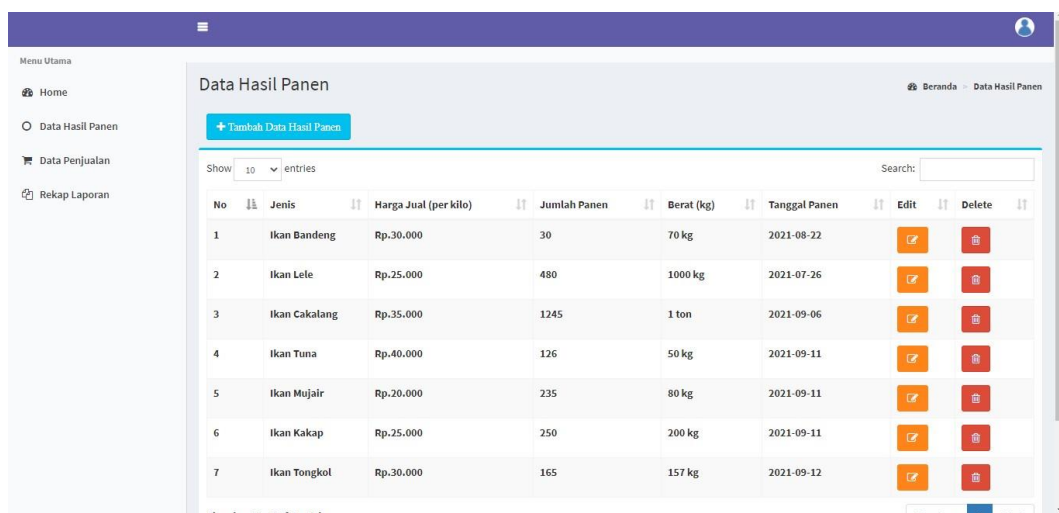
Menu Utama

Home

Data Hasil Panen

Data Penjualan

Rekap Laporan

Data Hasil Panen

Beranda > Data Hasil Panen

+ Tambah Data Hasil Panen

Show 10 entries

Search:

| No | Jenis | Harga Jual (per kilo) | Jumlah Panen | Berat (kg) | Tanggal Panen | Edit | Delete |
|---|---|---|---|---|---|---|---|
| 1 | Ikan Bandeng | Rp.30.000 | 30 | 70 kg | 2021-08-22 | | |
| 2 | Ikan Lele | Rp.25.000 | 480 | 1000 kg | 2021-07-26 | | |
| 3 | Ikan Cakalang | Rp.35.000 | 1245 | 1 ton | 2021-09-06 | | |
| 4 | Ikan Tuna | Rp.40.000 | 126 | 50 kg | 2021-09-11 | | |
| 5 | Ikan Mujair | Rp.20.000 | 235 | 80 kg | 2021-09-11 | | |
| 6 | Ikan Kakap | Rp.25.000 | 250 | 200 kg | 2021-09-11 | | |
| 7 | Ikan Tongkol | Rp.30.000 | 165 | 157 kg | 2021-09-12 | | |

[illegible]